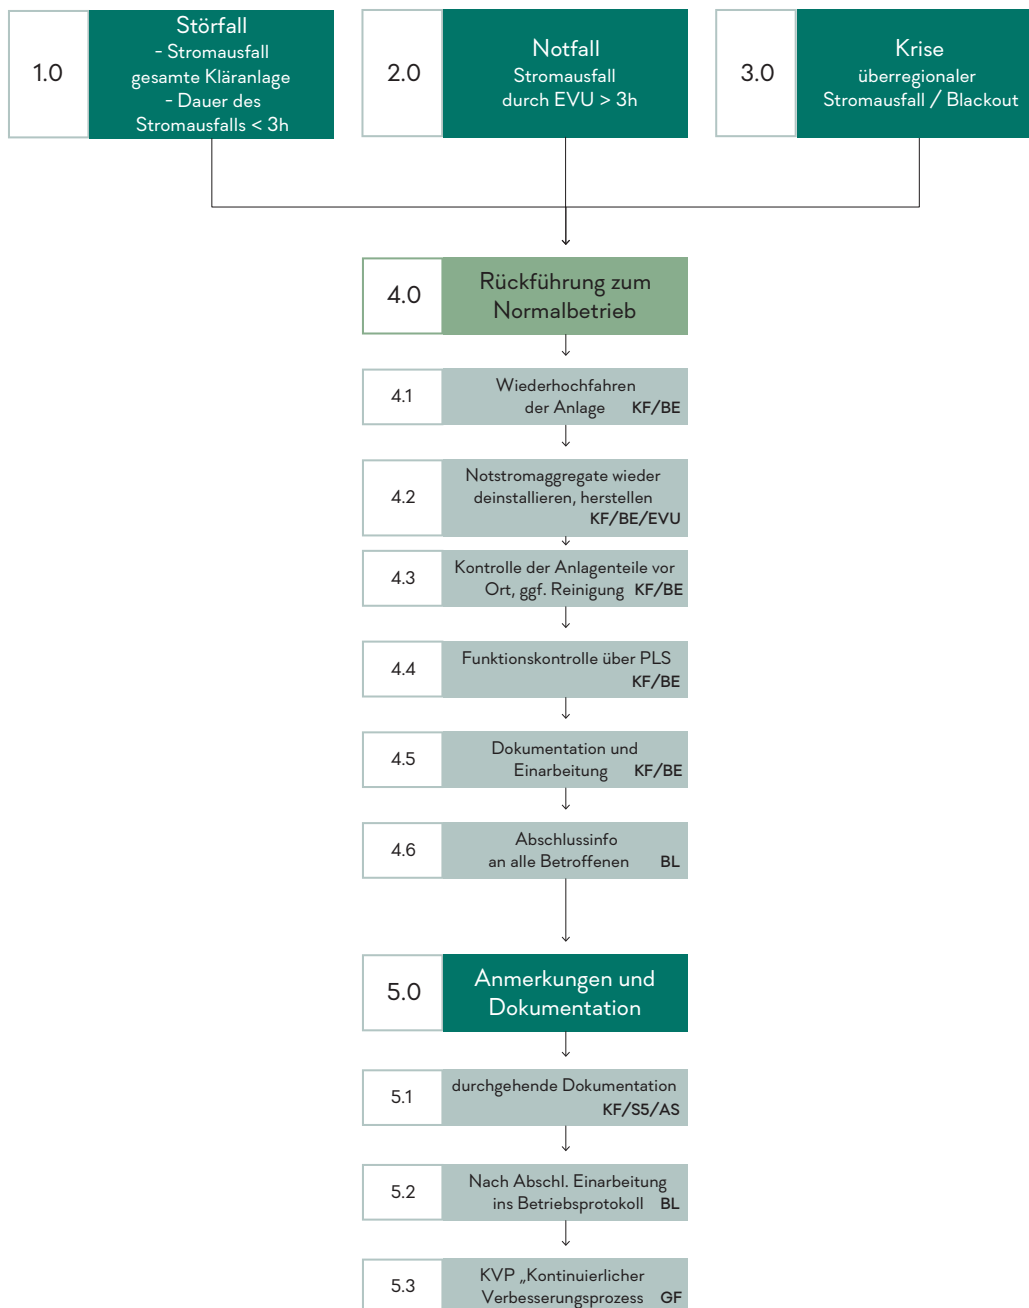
1.0

Störfall
- Stromausfall gesamte Kläranlage
- Dauer des Stromausfalls < 3h

2.0

Notfall
Stromausfall durch EVU > 3h

3.0

Krise
überregionaler Stromausfall / Blackout

4.0

Rückführung zum Normalbetrieb

4.1

Wiederhochfahren der Anlage KF/BE

4.2

Notstromaggregate wieder deinstallieren, herstellen KF/BE/EVU

4.3

Kontrolle der Anlagenteile vor Ort, ggf. Reinigung KF/BE

4.4

Funktionskontrolle über PLS KF/BE

4.5

Dokumentation und Einarbeitung KF/BE

4.6

Abschlussinfo an alle Betroffenen BL

5.0

Anmerkungen und Dokumentation

5.1

durchgehende Dokumentation KF/S5/AS

5.2

Nach Abschl. Einarbeitung ins Betriebsprotokoll BL

5.3

KVP „Kontinuierlicher Verbesserungsprozess GF